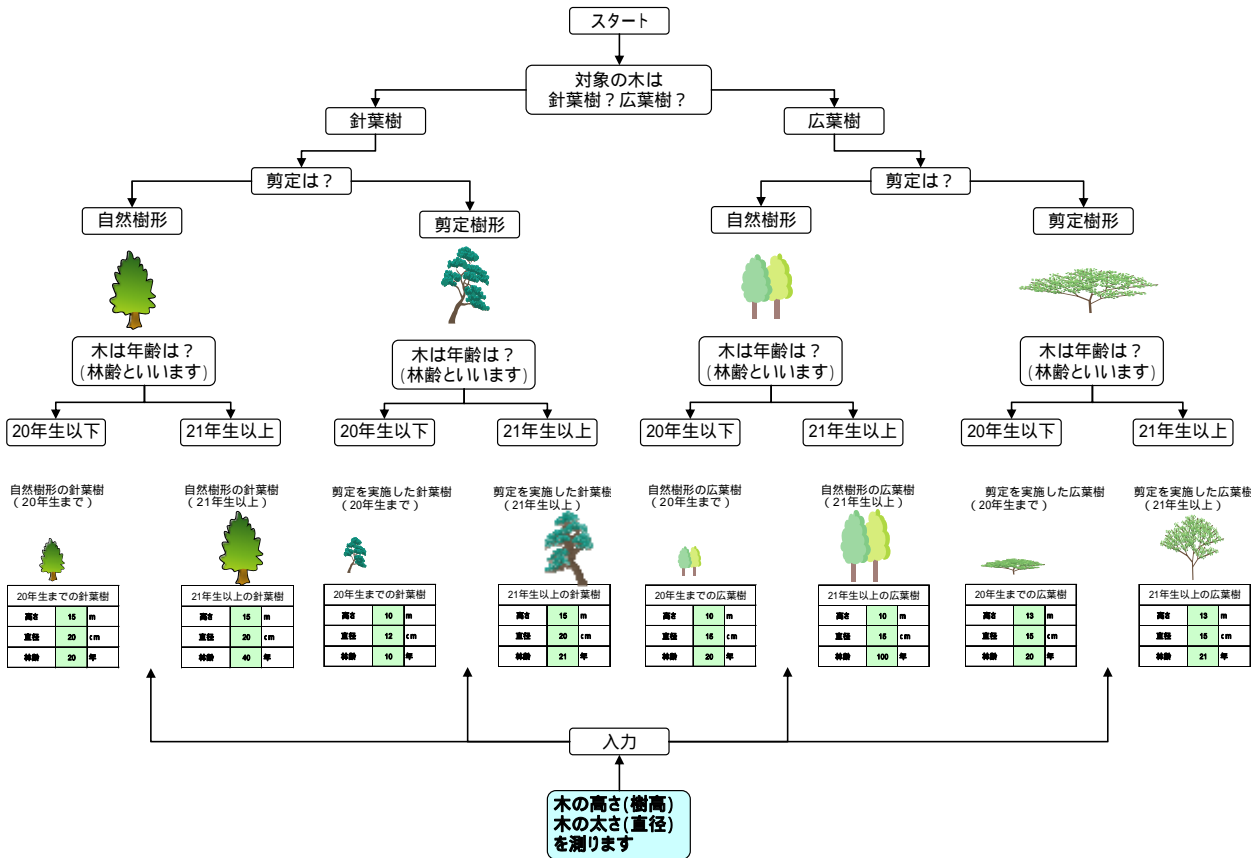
スタート

対象の木は
針葉樹？広葉樹？

針葉樹

広葉樹

剪定は？

剪定は？

自然樹形

剪定樹形

自然樹形

剪定樹形

木は年齢は？
（林齢といいます）

木は年齢は？
（林齢といいます）

木は年齢は？
（林齢といいます）

木は年齢は？
（林齢といいます）

20年生以下

21年生以上

20年生以下

21年生以上

20年生以下

21年生以上

20年生以下

21年生以上

自然樹形の針葉樹
（20年生まで）

20年生までの針葉樹

| 高さ | 15 | m |
|---|---|---|
| 直径 | 20 | cm |
| 林齢 | 20 | 年 |

自然樹形の針葉樹
（21年生以上）

21年生以上の針葉樹

| 高さ | 15 | m |
|---|---|---|
| 直径 | 20 | cm |
| 林齢 | 40 | 年 |

剪定を実施した針葉樹
（20年生まで）

20年生までの針葉樹

| 高さ | 10 | m |
|---|---|---|
| 直径 | 12 | cm |
| 林齢 | 10 | 年 |

剪定を実施した針葉樹
（21年生以上）

21年生以上の針葉樹

| 高さ | 15 | m |
|---|---|---|
| 直径 | 20 | cm |
| 林齢 | 21 | 年 |

自然樹形の広葉樹
（20年生まで）

20年生までの広葉樹

| 高さ | 10 | m |
|---|---|---|
| 直径 | 15 | cm |
| 林齢 | 20 | 年 |

自然樹形の広葉樹
（21年生以上）

21年生以上の広葉樹

| 高さ | 10 | m |
|---|---|---|
| 直径 | 15 | cm |
| 林齢 | 100 | 年 |

剪定を実施した広葉樹
（20年生まで）

20年生までの広葉樹

| 高さ | 13 | m |
|---|---|---|
| 直径 | 15 | cm |
| 林齢 | 20 | 年 |

剪定を実施した広葉樹
（21年生以上）

21年生以上の広葉樹

| 高さ | 13 | m |
|---|---|---|
| 直径 | 15 | cm |
| 林齢 | 21 | 年 |

入力

木の高さ(樹高)
木の太さ(直径)
を測ります